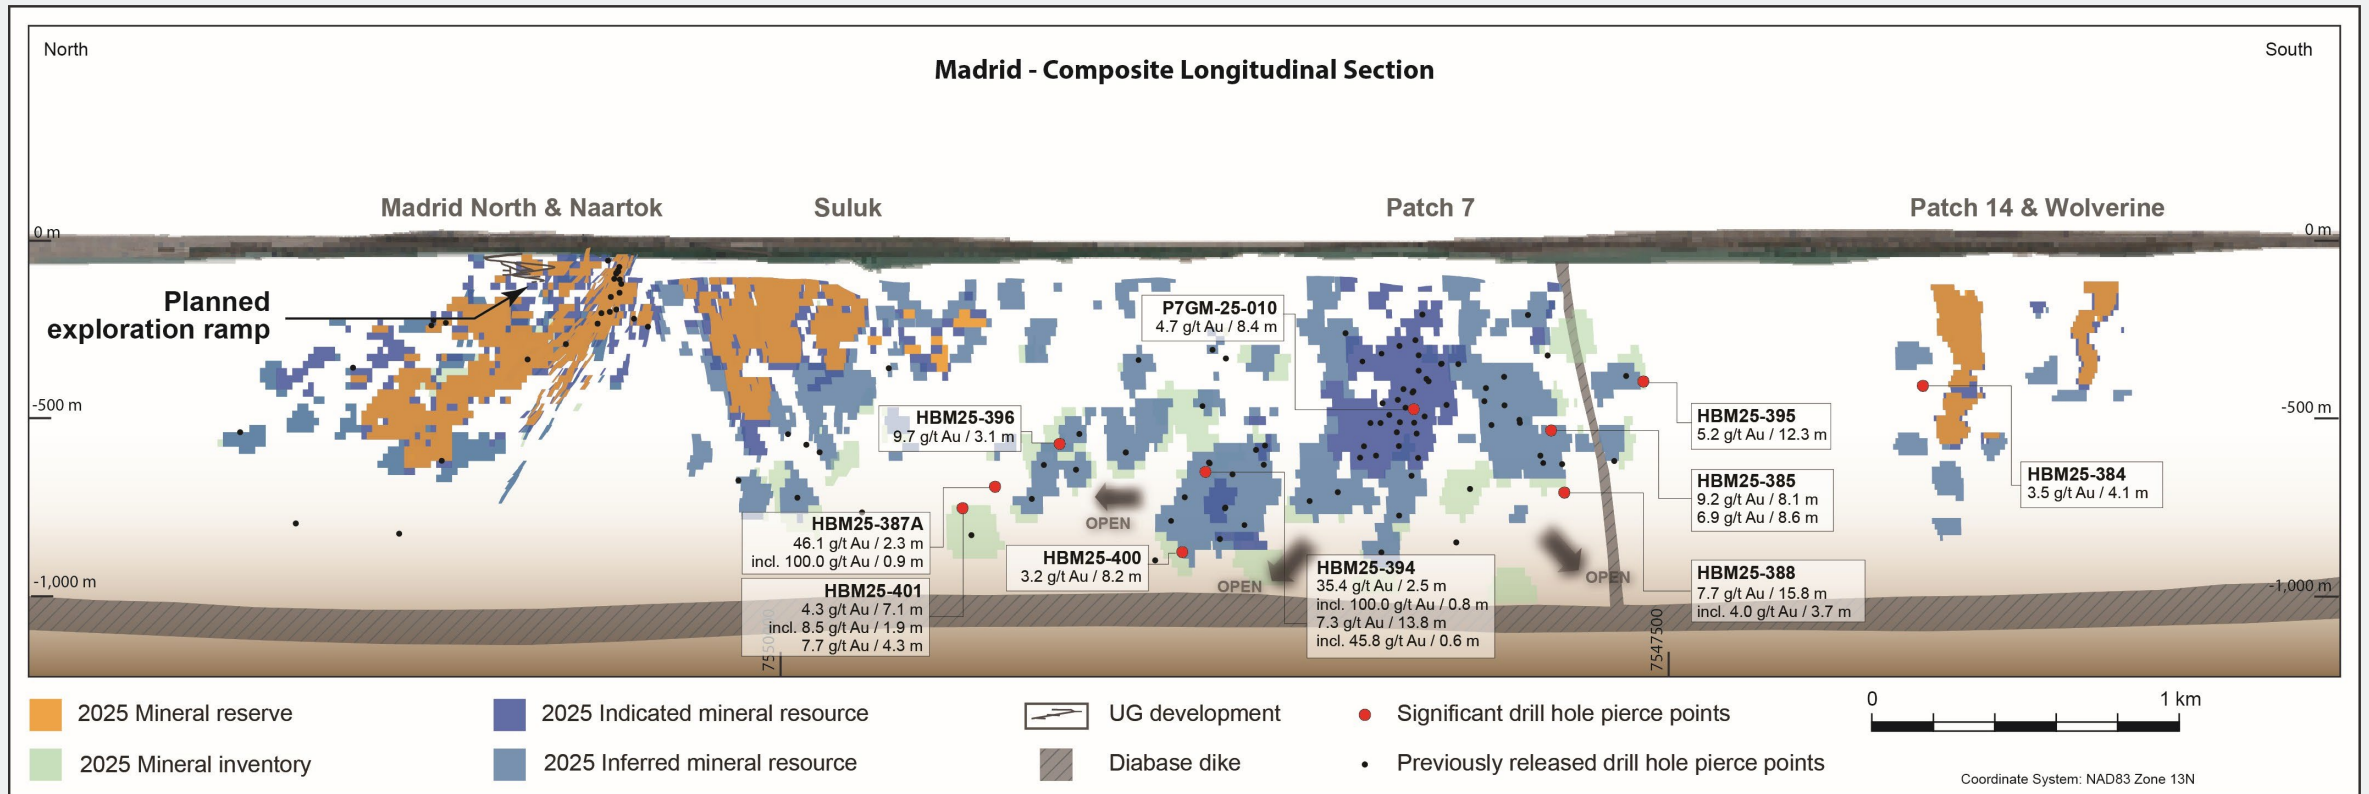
North

South

Madrid - Composite Longitudinal Section

Madrid North & Naartok

Suluk

Patch 7

Patch 14 & Wolverine

0 m

0 m

Planned exploration ramp

-500 m

-500 m

-1,000 m

-1,000 m

P7GM-25-010
4.7 g/t Au / 8.4 m

HBM25-396
9.7 g/t Au / 3.1 m

HBM25-395
5.2 g/t Au / 12.3 m

HBM25-385
9.2 g/t Au / 8.1 m
6.9 g/t Au / 8.6 m

HBM25-384
3.5 g/t Au / 4.1 m

HBM25-387A
46.1 g/t Au / 2.3 m
incl. 100.0 g/t Au / 0.9 m

HBM25-400
3.2 g/t Au / 8.2 m

HBM25-401
4.3 g/t Au / 7.1 m
incl. 8.5 g/t Au / 1.9 m
7.7 g/t Au / 4.3 m

HBM25-394
35.4 g/t Au / 2.5 m
incl. 100.0 g/t Au / 0.8 m
7.3 g/t Au / 13.8 m
incl. 45.8 g/t Au / 0.6 m

HBM25-388
7.7 g/t Au / 15.8 m
incl. 4.0 g/t Au / 3.7 m

OPEN

OPEN

OPEN

7550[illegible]

7547500

2025 Mineral reserve

2025 Mineral inventory

2025 Indicated mineral resource

2025 Inferred mineral resource

UG development

Diabase dike

Significant drill hole pierce points

Previously released drill hole pierce points

0

1 km

Coordinate System: NAD83 Zone 13N